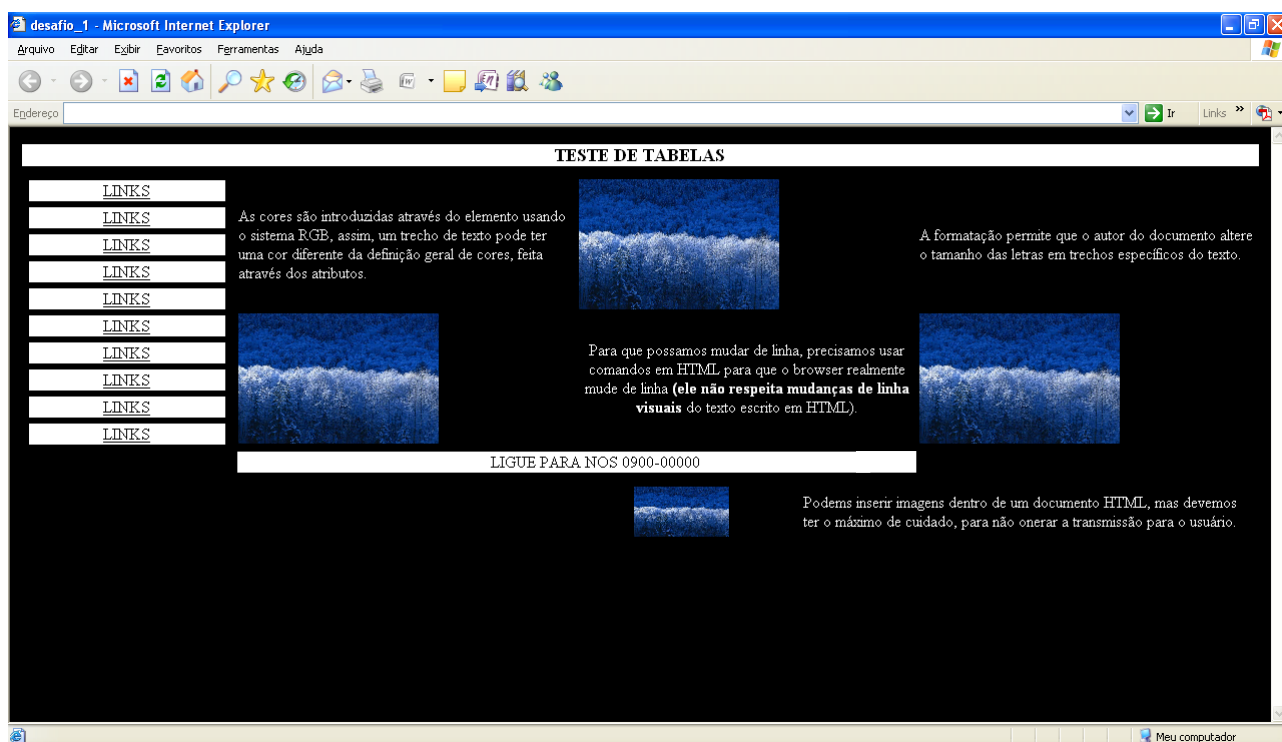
desafio_1 - Microsoft Internet Explorer

Arquivo Editar Exibir Favoritos Ferramentas Ajuda

Endereço Ir Links »

TESTE DE TABELAS

LINKS
LINKS
LINKS
LINKS
LINKS
LINKS
LINKS
LINKS
LINKS
LINKS

As cores são introduzidas através do elemento usando o sistema RGB, assim, um trecho de texto pode ter uma cor diferente da definição geral de cores, feita através dos atributos.

A formatação permite que o autor do documento altere o tamanho das letras em trechos específicos do texto.

Para que possamos mudar de linha, precisamos usar comandos em HTML para que o browser realmente mude de linha **(ele não respeita mudanças de linha visuais** do texto escrito em HTML).

LIGUE PARA NOS 0900-00000

Podems inserir imagens dentro de um documento HTML, mas devemos ter o máximo de cuidado, para não onerar a transmissão para o usuário.

Meu computador